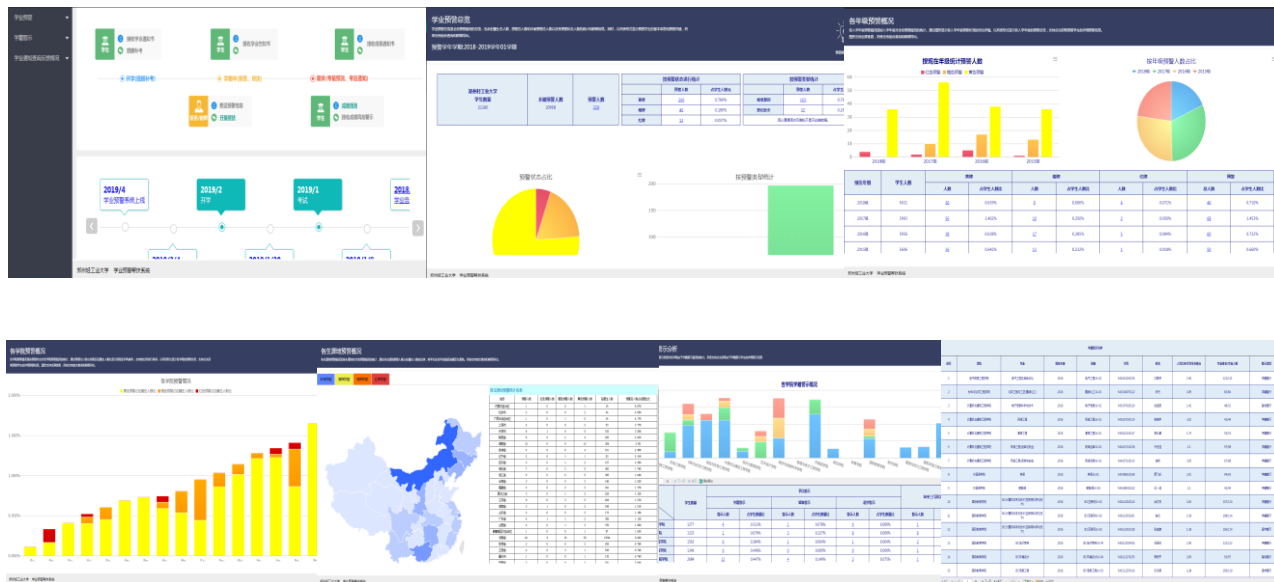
学业预警
学警提示
学业通知/面谈反馈报告

学生
辅导学业通知书
辅导员
面谈学业通知书
学生
接收面谈通知书

开学(底题补考)
学期中(期中、期末)
期末(学业预警、考后通知)

学院/辅导员
推送面谈信息
开展面谈
学生
成绩查询
接收成绩网络警示

2019/4
学业预警系统上线
2019/2
开学
2019/1
考试

郑州轻工业大学 学业预警研究系统

学业预警总览
预警学年学期:2018-2019学年01学期
郑州轻工业大学
学生数量
预警人数
预警状态占比
预警类型统计

各年级预警概况
按照在年级统计预警人数
按年级预警人数占比
2016级
2017级
2018级
2019级

各学院预警概况
各专业预警概况
各生源地预警概况
学生分析
各学年学期预警概况